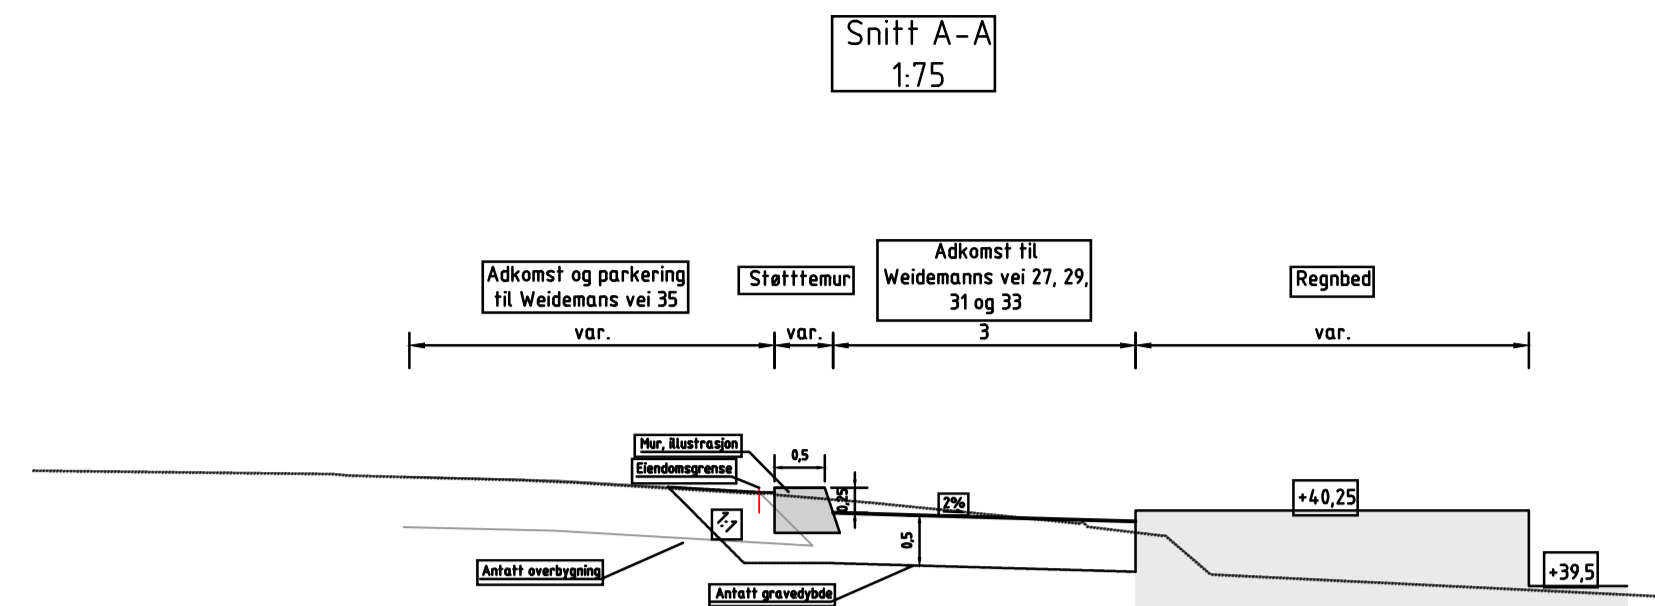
Snitt A-A
1:75

Adkomst og parkering til Weidemans vei 35

Støtttemur

Adkomst til Weidemanns vei 27, 29, 31 og 33

Regnbed

var.

var.

3

var.

Mur, illustrasjon

Eiendomsgrense

0,5

0,25

2%

+40,25

1:1

0,5

Antatt overbygning

Antatt gravedybde

+39,5